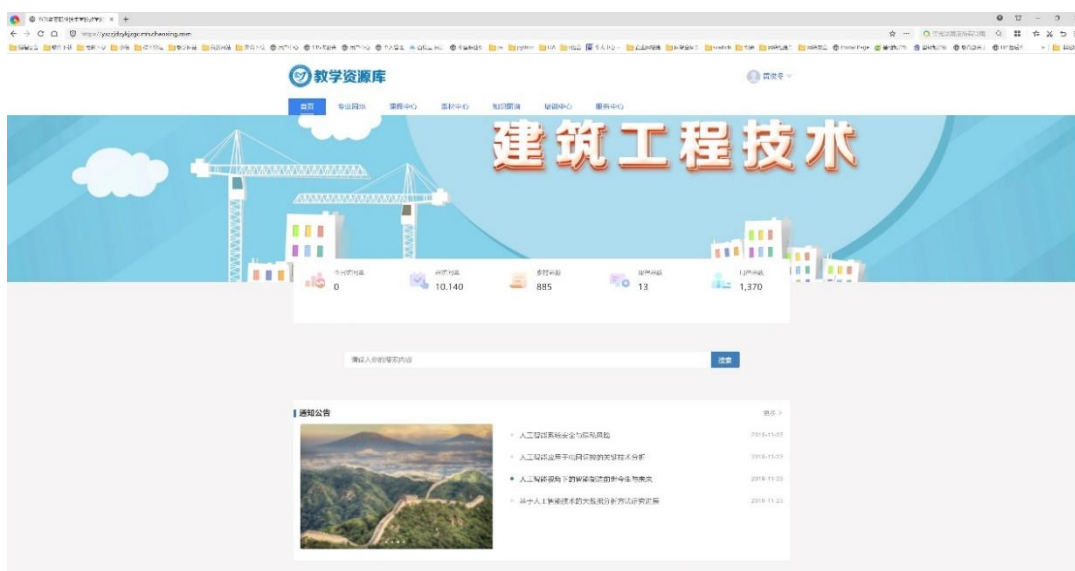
教学资源库

首页 专业园地 课程中心 素材中心 知识图谱 培训中心 服务中心

建筑工程技术

0
10,140
885
13
1,370

搜索

通知公告

更多 >

人工智能系统安全与应用风险
人工智能应用于公共安全的关键技术分析
人工智能视角下教育发展的新命题与未来
基于人工智能技术的大数据分析方法研究进展